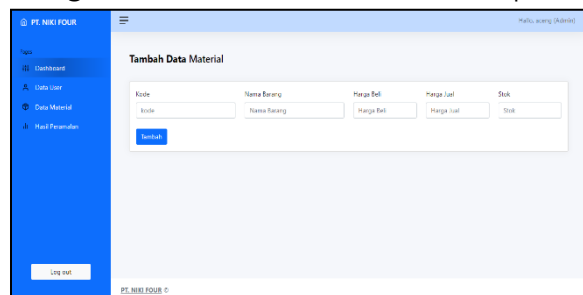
PT. NIKI FOUR

Hello, aceng (Admin)

Tugas

Dashboard

Data User

Data Material

Hasil Peramalan

Log out

Tambah Data Material

| Kode | Nama Barang | Harga Beli | Harga Jual | Stok |
|---|---|---|---|---|
| Kode | Nama Barang | Harga Beli | Harga Jual | Stok |

Tambah

PT. NIKI FOUR ©